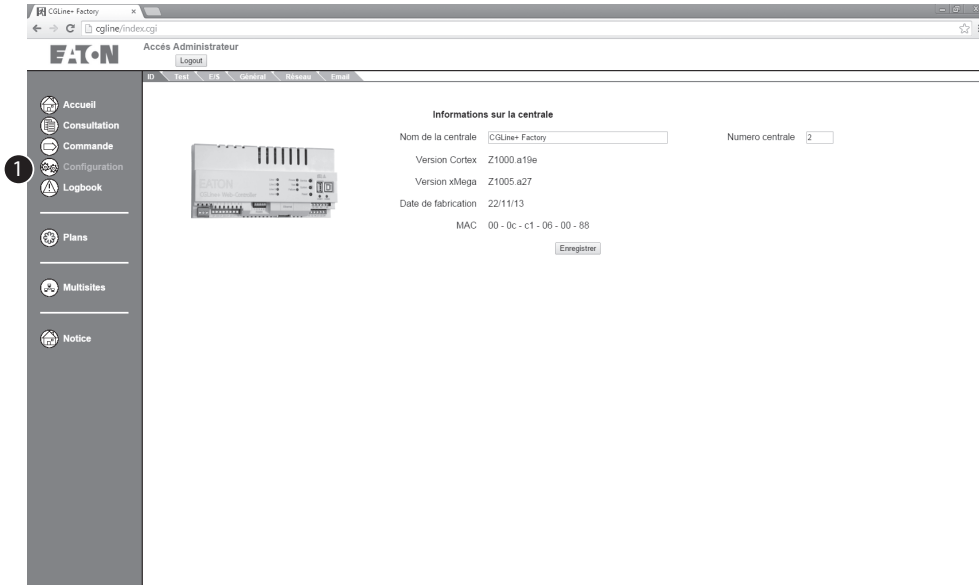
CGLine+ Factory ×

cgline/index.cgi

EATON

Accès Administrateur

Logout

ID Test E/S Général Réseau Email

Accueil

Consultation

Commande

1

Configuration

Logbook

Plans

Multisites

Notice

Informations sur la centrale

Nom de la centrale CGLine+ Factory

Numero centrale 2

Version Cortex Z1000.a19e

Version xMega Z1005.a27

Date de fabrication 22/11/13

MAC 00 - 0c - c1 - 06 - 00 - 88

Enregistrer

EATON